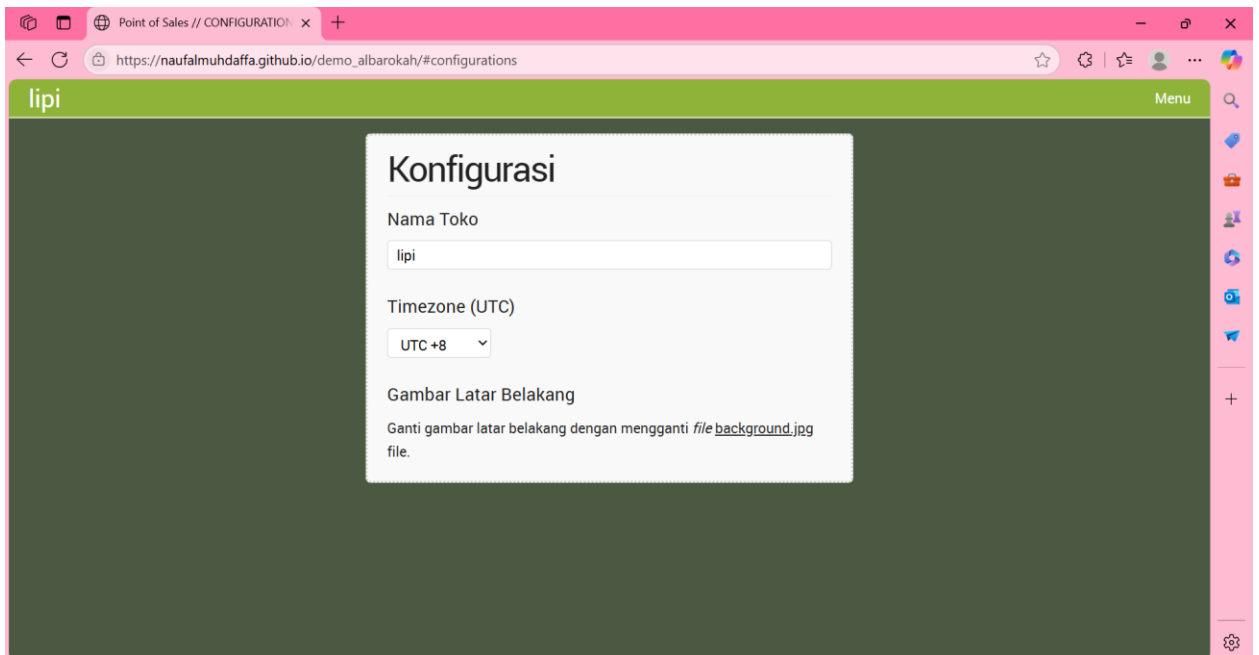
Point of Sales // CONFIGURATION

https://naufalmuhdaffa.github.io/demo_albarokah/#configurations

lipi

Menu

Konfigurasi

Nama Toko

lipi

Timezone (UTC)

UTC +8

Gambar Latar Belakang

Ganti gambar latar belakang dengan mengganti *file* background.jpg file.